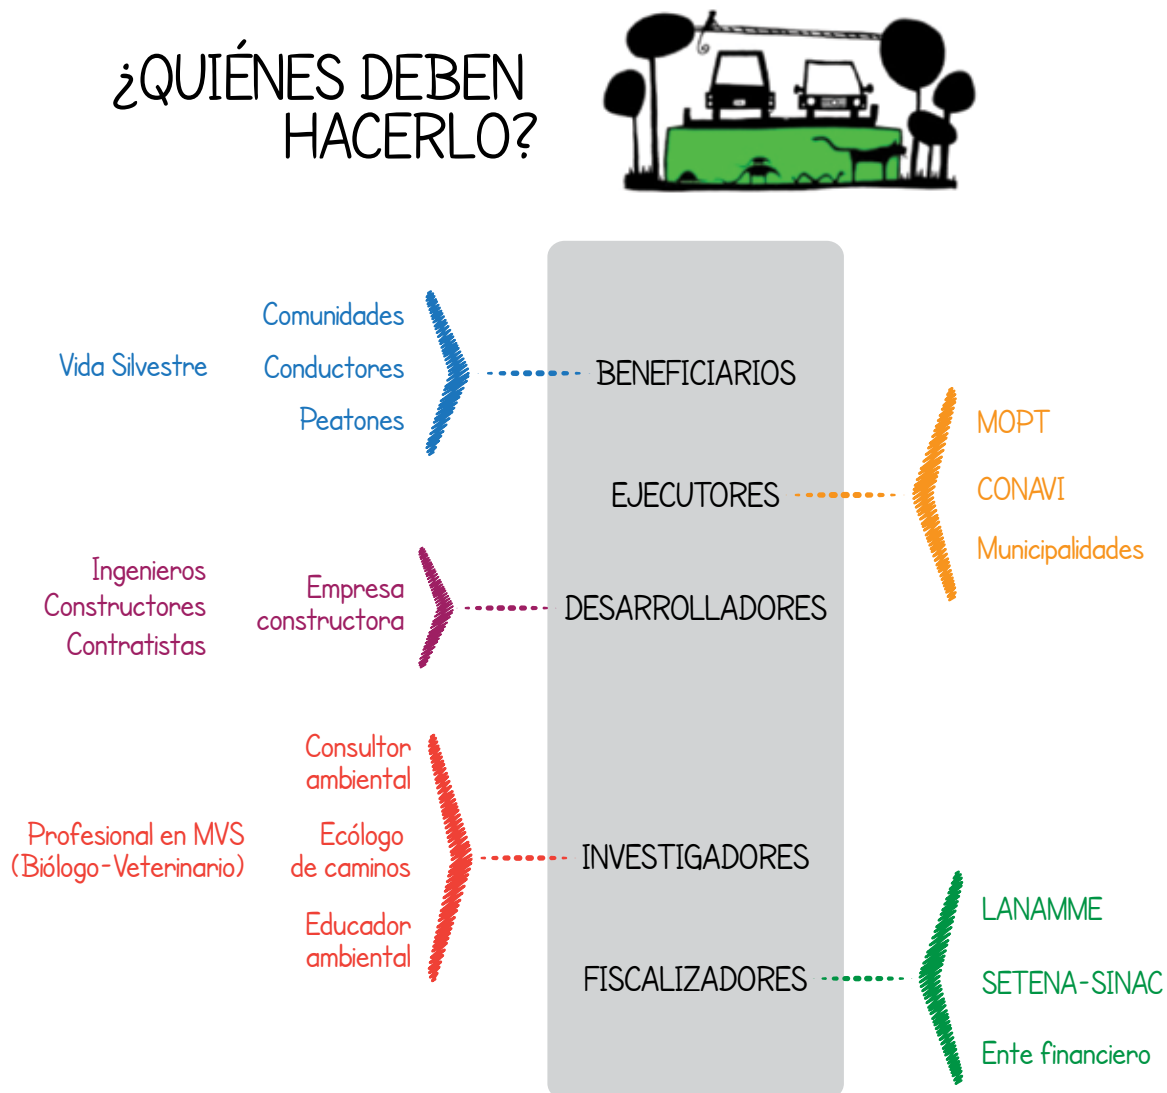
¿QUIÉNES DEBEN HACERLO?

Vida Silvestre

Comunidades
Conductores
Peatones

BENEFICIARIOS

EJECUTORES

MOPT
CONAVI
Municipalidades

Ingenieros
Constructores
Contratistas

Empresa constructora

DESARROLLADORES

Profesional en MVS (Biólogo-Veterinario)

Consultor ambiental
Ecólogo de caminos
Educador ambiental

INVESTIGADORES

FISCALIZADORES

LANAMME
SETENA-SINAC
Ente financiero